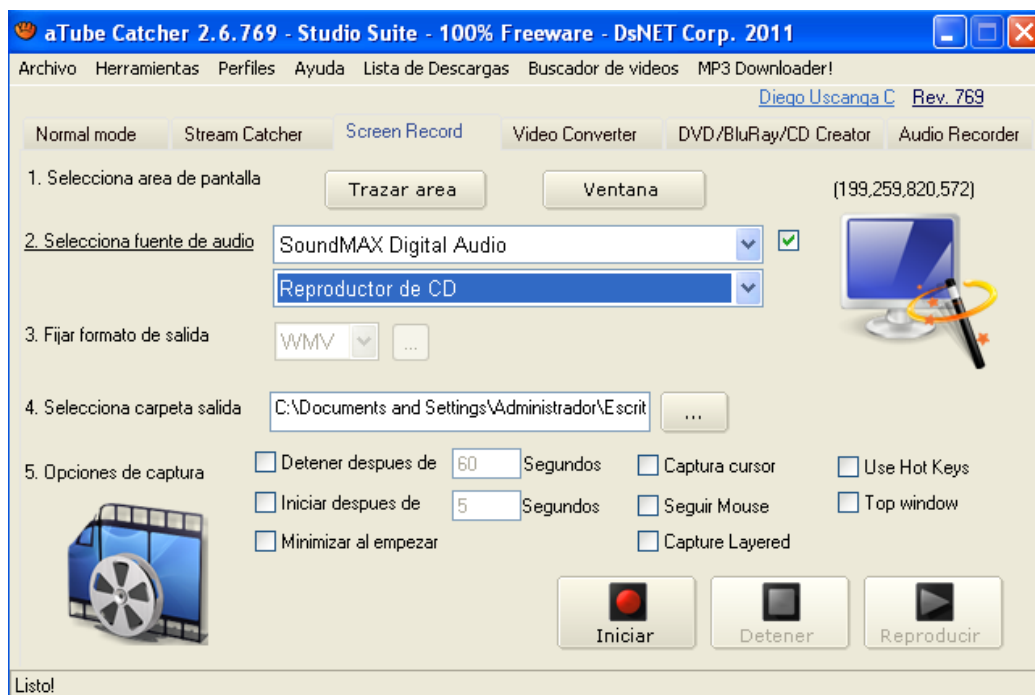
aTube Catcher 2.6.769 - Studio Suite - 100% Freeware - DsNET Corp. 2011

Archivo Herramientas Perfiles Ayuda Lista de Descargas Buscador de videos MP3 Downloader!

Diego Uscanga C Rev. 769

Normal mode Stream Catcher Screen Record Video Converter DVD/BluRay/CD Creator Audio Recorder

1. Selecciona area de pantalla
Trazar area
Ventana
(199,259,820,572)

2. Selecciona fuente de audio
SoundMAX Digital Audio
Reproductor de CD

3. Fijar formato de salida
WMV
...

4. Selecciona carpeta salida
C:\Documents and Settings\Administrador\Escrit
...

5. Opciones de captura
Detener despues de 60 Segundos
Iniciar despues de 5 Segundos
Minimizar al empezar
Captura cursor
Seguir Mouse
Capture Layered
Use Hot Keys
Top window

Iniciar
Detener
Reproducir

Listo!